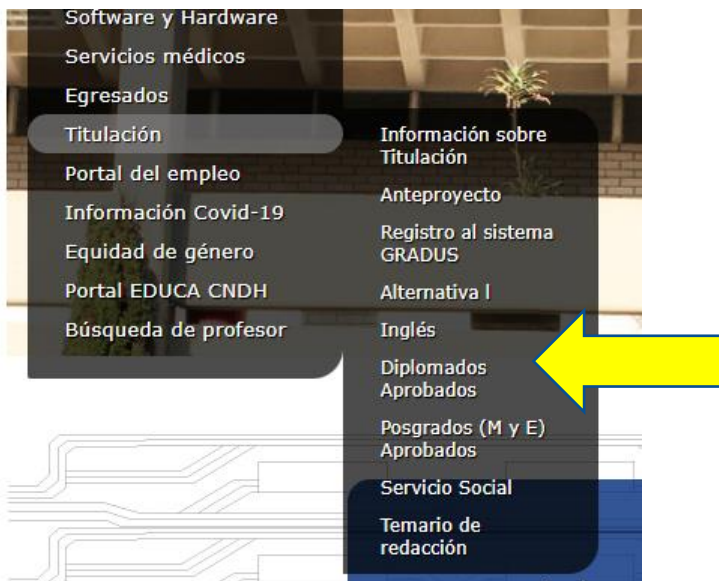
Software y Hardware
Servicios médicos
Egresados
Titulación
Portal del empleo
Información Covid-19
Equidad de género
Portal EDUCA CNDH
Búsqueda de profesor

Información sobre Titulación
Anteproyecto
Registro al sistema GRADUS
Alternativa l
Inglés
Diplomados Aprobados
Posgrados (M y E) Aprobados
Servicio Social
Temario de redacción